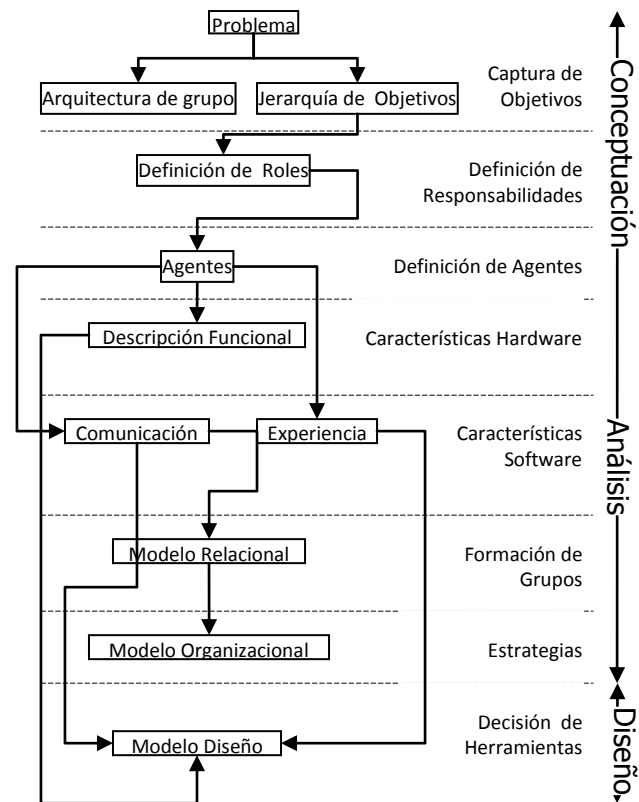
Problema

Arquitectura de grupo

Jerarquía de Objetivos

Captura de Objetivos

Definición de Roles

Definición de Responsabilidades

Agentes

Definición de Agentes

Descripción Funcional

Características Hardware

Comunicación

Experiencia

Características Software

Modelo Relacional

Formación de Grupos

Modelo Organizacional

Estrategias

Modelo Diseño

Decisión de Herramientas

Conceptuación

Análisis

Diseño